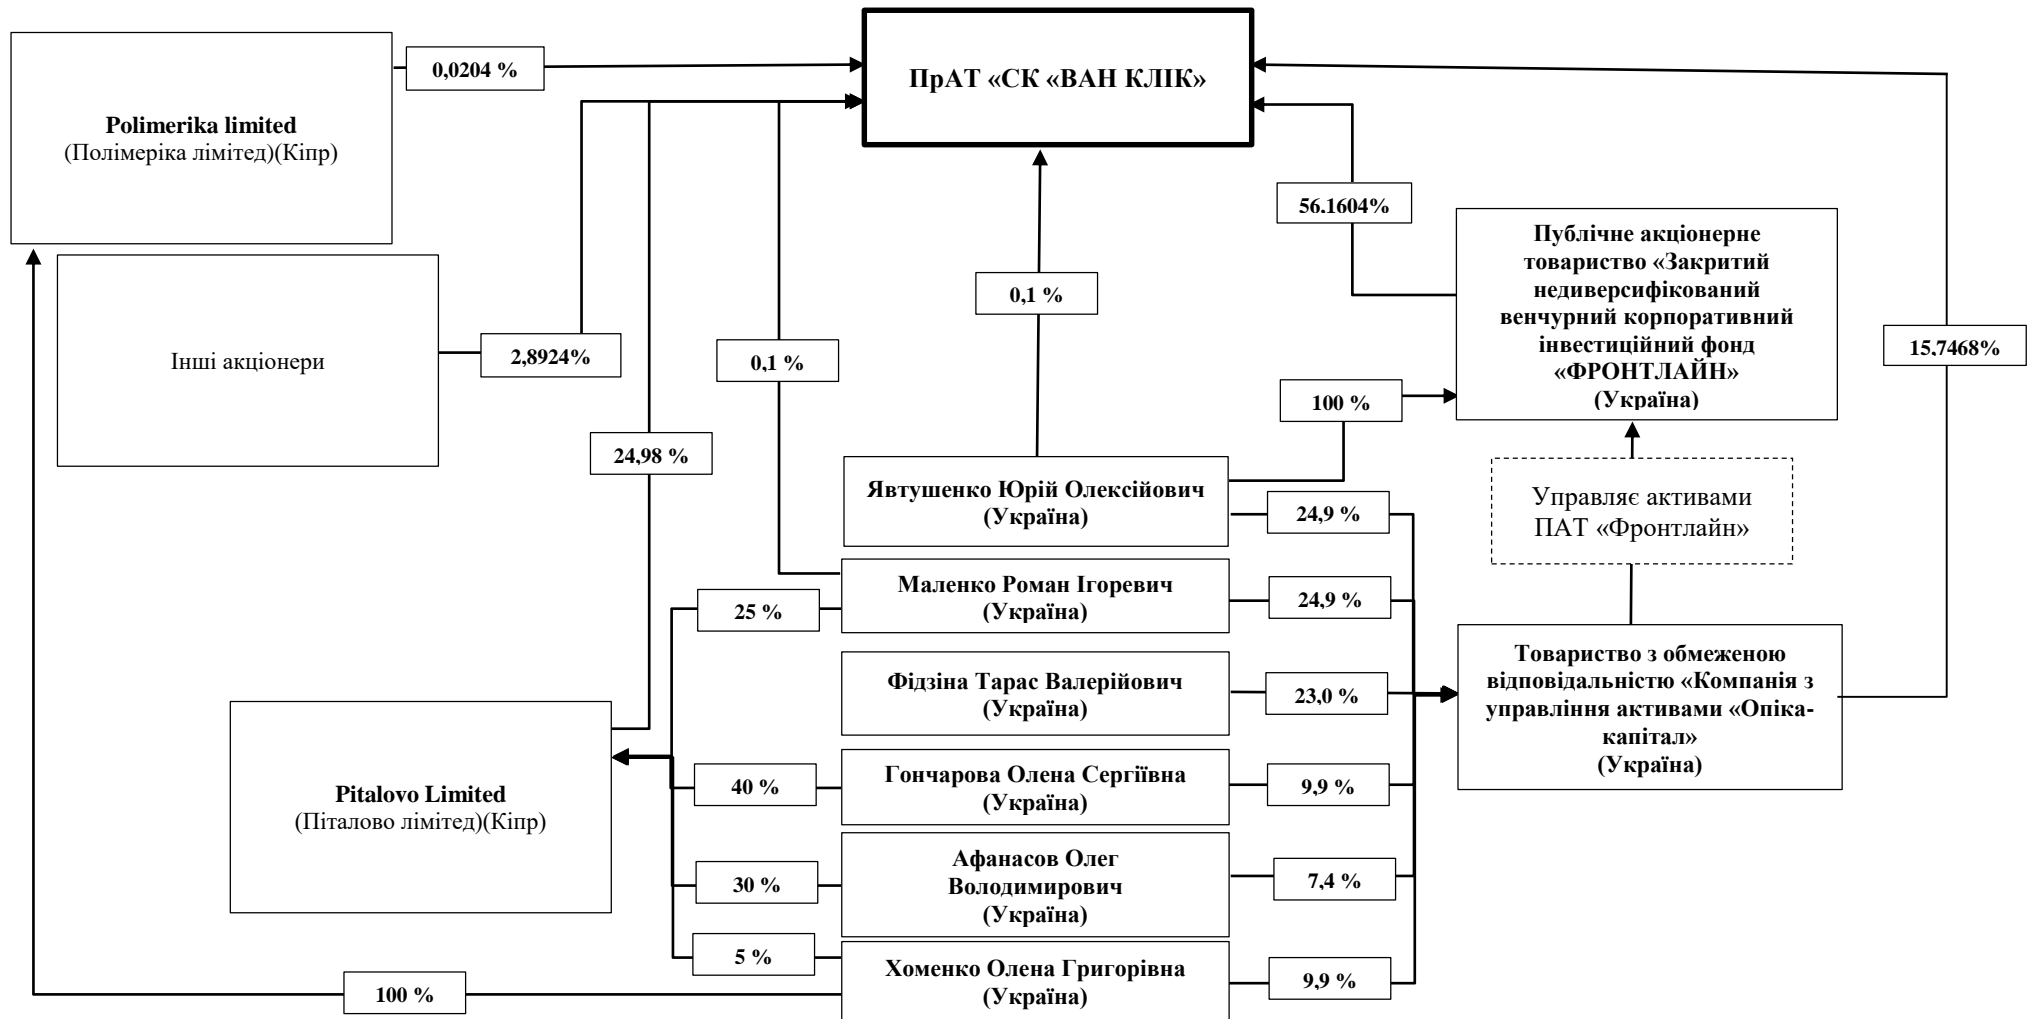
ПрАТ «СК «ВАН КЛІК»

Polimerika limited
(Полімеріка лімітед)(Кіпр)

0,0204 %

Інші акціонери

2,8924%

24,98 %

0,1 %

0,1 %

56.1604%

Публічне акціонерне товариство «Закритий недиверсифікований венчурний корпоративний інвестиційний фонд «ФРОНТЛАЙН» (Україна)

15.7468%

100 %

Явтушенко Юрій Олексійович (Україна)

24,9 %

Управляє активами ПАТ «Фронтлайн»

Маленко Роман Ігоревич (Україна)

25 %

24,9 %

Фідзіна Тарас Валерійович (Україна)

23,0 %

Товариство з обмеженою відповідальністю «Компанія з управління активами «Опіка-капітал» (Україна)

Pitalovo Limited
(Піталово лімітед)(Кіпр)

40 %

Гончарова Олена Сергіївна (Україна)

9,9 %

30 %

Афанасов Олег Володимирович (Україна)

7,4 %

5 %

100 %

Хоменко Олена Григорівна (Україна)

9,9 %